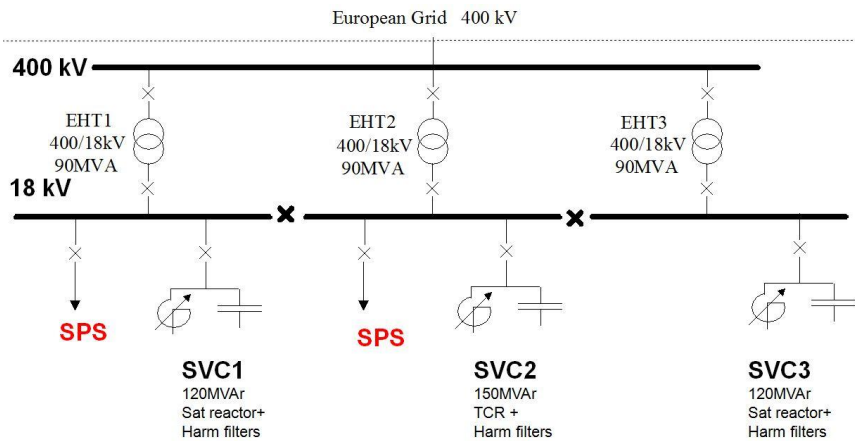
European Grid 400 kV

400 kV

EHT1
400/18kV
90MVA

EHT2
400/18kV
90MVA

EHT3
400/18kV
90MVA

18 kV

SPS

SPS

SVC1
120MVAr
Sat reactor+
Harm filters

SVC2
150MVAr
TCR +
Harm filters

SVC3
120MVAr
Sat reactor+
Harm filters